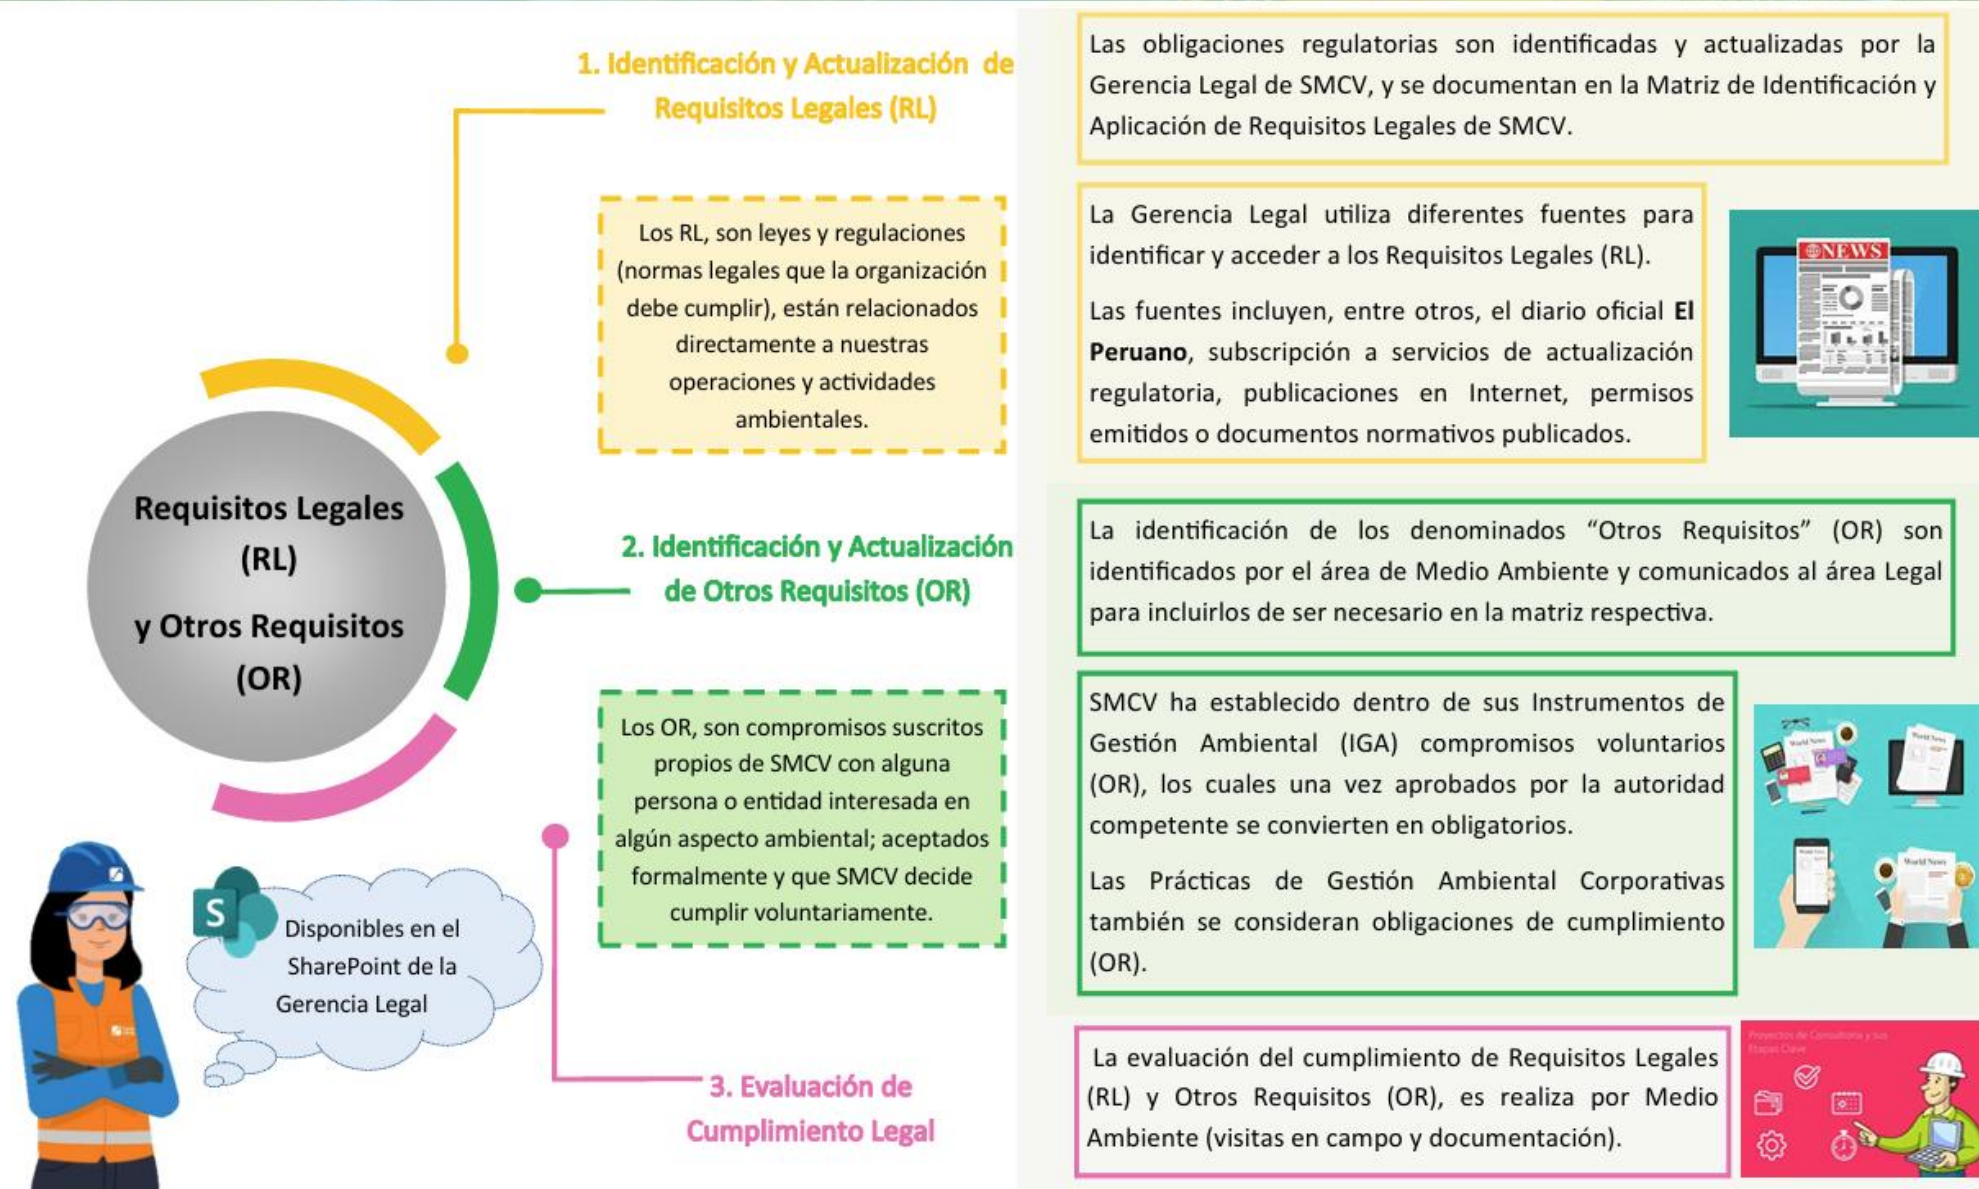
Requisitos Legales (RL)

y Otros Requisitos (OR)

1. Identificación y Actualización de Requisitos Legales (RL)

Los RL, son leyes y regulaciones (normas legales que la organización debe cumplir), están relacionados directamente a nuestras operaciones y actividades ambientales.

Las obligaciones regulatorias son identificadas y actualizadas por la Gerencia Legal de SMCV, y se documentan en la Matriz de Identificación y Aplicación de Requisitos Legales de SMCV.

La Gerencia Legal utiliza diferentes fuentes para identificar y acceder a los Requisitos Legales (RL).

Las fuentes incluyen, entre otros, el diario oficial **El Peruano**, subscripción a servicios de actualización regulatoria, publicaciones en Internet, permisos emitidos o documentos normativos publicados.

NEWS

2. Identificación y Actualización de Otros Requisitos (OR)

Los OR, son compromisos suscritos propios de SMCV con alguna persona o entidad interesada en algún aspecto ambiental; aceptados formalmente y que SMCV decide cumplir voluntariamente.

La identificación de los denominados "Otros Requisitos" (OR) son identificados por el área de Medio Ambiente y comunicados al área Legal para incluirlos de ser necesario en la matriz respectiva.

SMCV ha establecido dentro de sus Instrumentos de Gestión Ambiental (IGA) compromisos voluntarios (OR), los cuales una vez aprobados por la autoridad competente se convierten en obligatorios.

Las Prácticas de Gestión Ambiental Corporativas también se consideran obligaciones de cumplimiento (OR).

S Disponibles en el SharePoint de la Gerencia Legal

3. Evaluación de Cumplimiento Legal

La evaluación del cumplimiento de Requisitos Legales (RL) y Otros Requisitos (OR), es realiza por Medio Ambiente (visitas en campo y documentación).